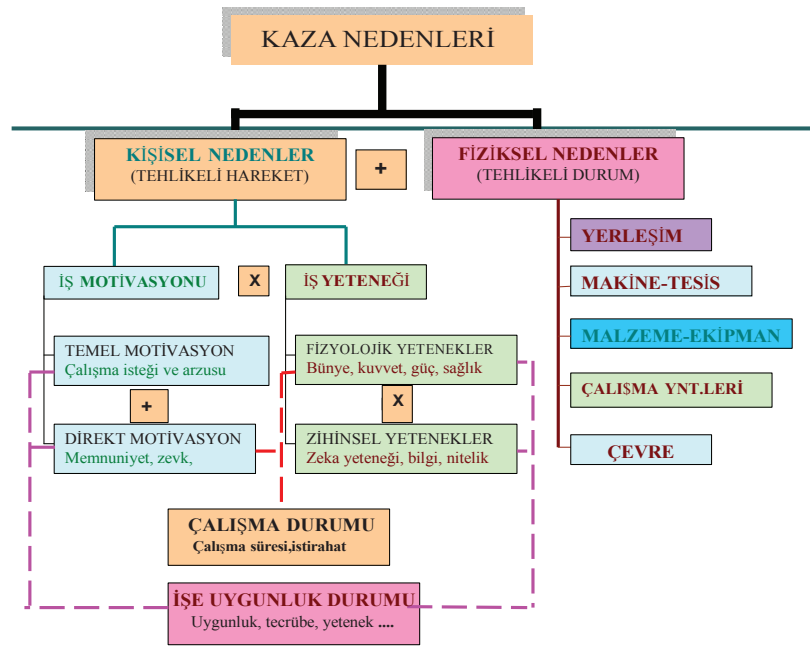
KAZA NEDENLERİ

KİŞİSEL NEDENLER
(TEHLİKELİ HAREKET)

+

FİZİKSEL NEDENLER
(TEHLİKELİ DURUM)

İŞ MOTİVASYONU

X

İŞ YETENEĞİ

YERLEŞİM

MAKİNE-TESİS

MALZEME-EKİPMAN

ÇALIŞMA YNT.LERİ

ÇEVRE

TEMEL MOTİVASYON
Çalışma isteği ve arzusu

+

DİREKT MOTİVASYON
Memnuniyet, zevk,

FİZYOLOJİK YETENEKLER
Bünye, kuvvet, güç, sağlık

X

ZİHİNSEL YETENEKLER
Zeka yeteneği, bilgi, nitelik

ÇALIŞMA DURUMU
Çalışma süresi,istirahat

İŞE UYGUNLUK DURUMU
Uygunluk, tecrübe, yetenek ....